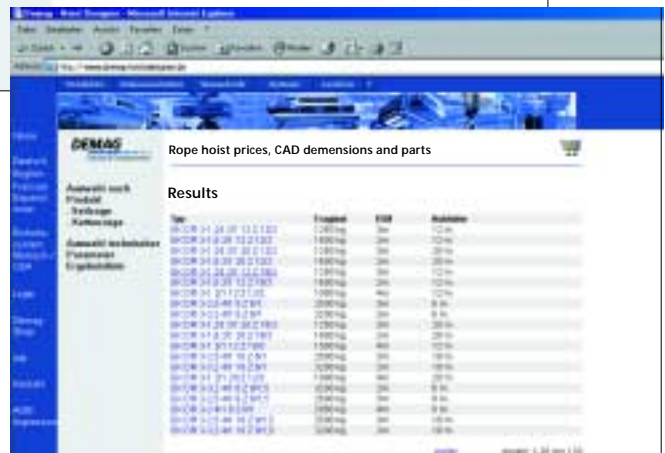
Demag - Hoist Designer - Microsoft Internet Explorer

DEMAG

Rope hoist prices, CAD demensions and parts

Auswahl nach Produkt
Seilzuge
Kettenzuge

Auswahl technischer Parameter
Ergebnisliste

Results

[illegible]